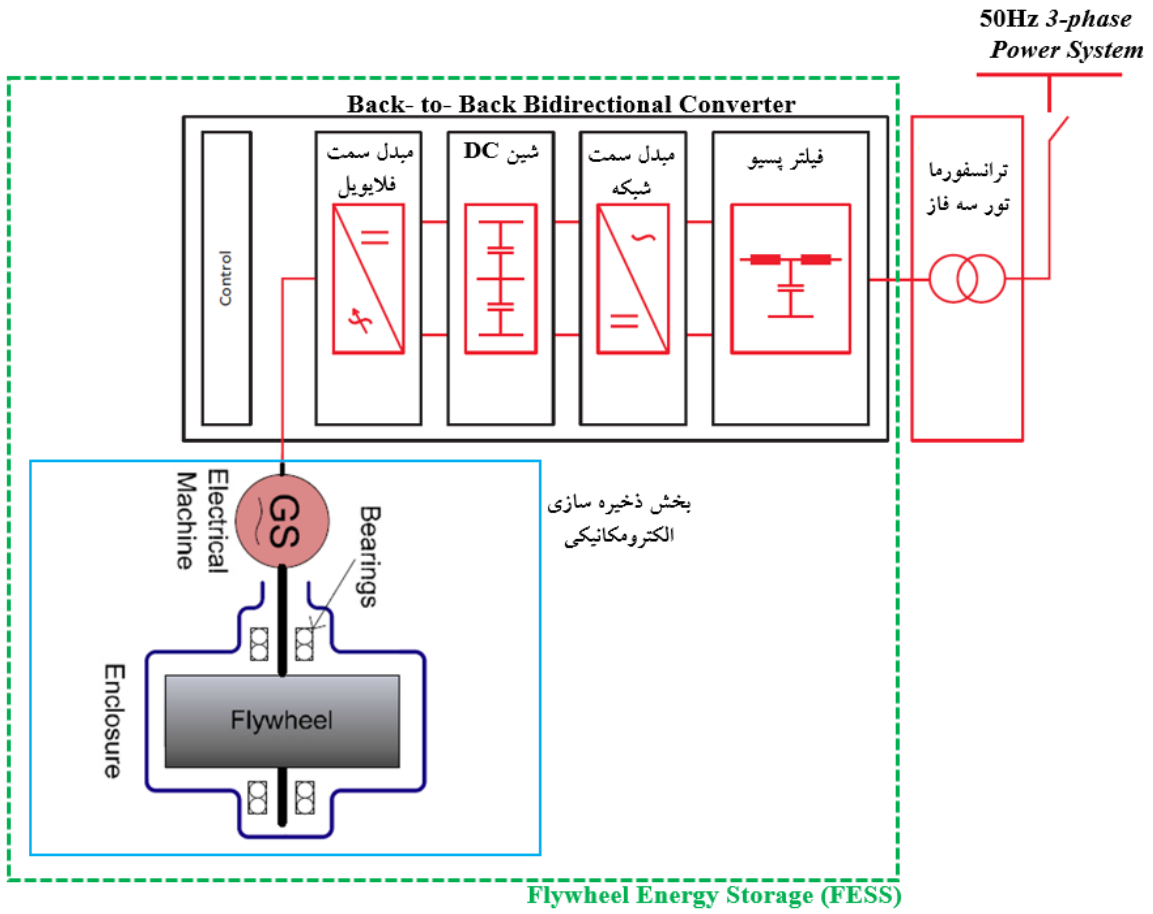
50Hz 3-phase Power System

Back- to- Back Bidirectional Converter

Control

مبدل سمت فلایویل

شین DC

مبدل سمت شبکه

فیلتر پسیو

ترانسفورماتور سه فاز

Electrical Machine

GS

Bearings

بخش ذخیره سازی الکترومکانیکی

Enclosure

Flywheel

Flywheel Energy Storage (FESS)